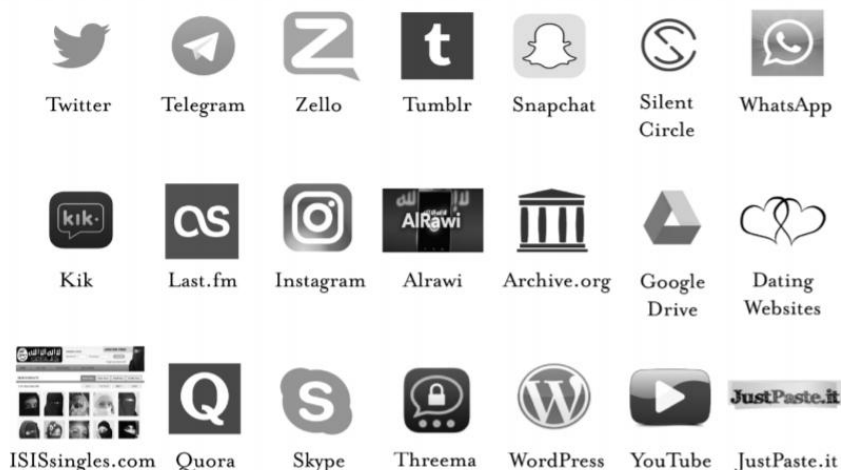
t

Twitter Telegram Zello Tumblr Snapchat Silent Circle WhatsApp

kik

Kik Last.fm Instagram

AlRawi

Alrawi Archive.org Google Drive Dating Websites

Q

ISISsingles.com Quora Skype Threema WordPress YouTube

JustPaste.it

JustPaste.it